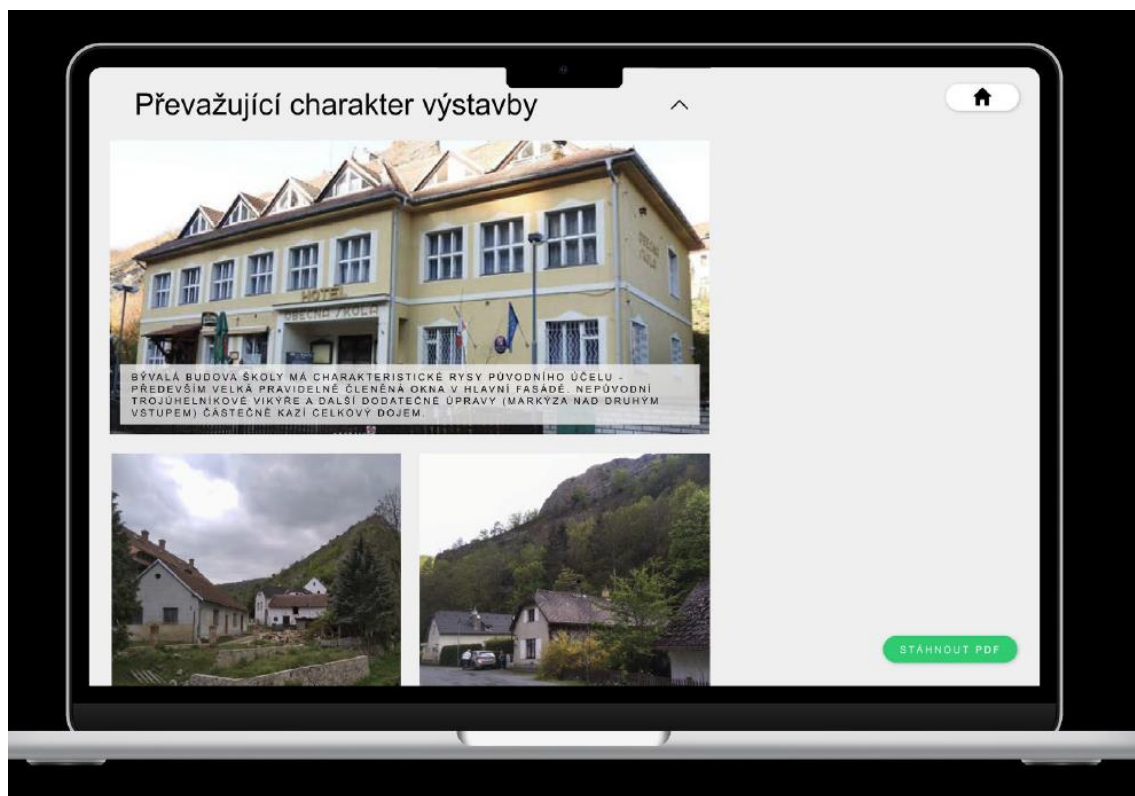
Převažující charakter výstavby

HOTEL
OBECNÁ ŠKOLA

BÝVALÁ BUDOVA ŠKOLY MÁ CHARAKTERISTICKÉ RYSY PŮVODNÍHO ÚČELU - PŘEDEVŠÍM VELKÁ PRAVIDELNĚ ČLENĚNÁ OKNA V HLAVNÍ FASÁDĚ. NEPŮVODNÍ TROJÚHELNÍKOVÉ VIKÝŘE A DALŠÍ DODATEČNÉ ÚPRAVY (MARKÝZA NAD DRUHÝM VSTUPEM) ČÁSTEČNĚ KAZÍ CELKOVÝ DOJEM.

STÁHNOUT PDF